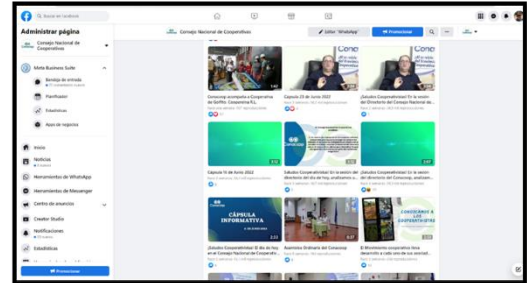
Buscar en Facebook

Administrar página

Consejo Nacional de Cooperativos

Meta Business Suite

Bandeja de entrada

Planificador

Estadísticas

Apps de negocios

Inicio

Noticias

Herramientas de WhatsApp

Herramientas de Messenger

Centro de anuncios

Creator Studio

Notificaciones

Estadísticas

Promocionar

Consejo Nacional de Cooperativos

Enviar "WhatsApp"

Promocionar

Coneo

Conexe

Conacoop acompaña a Cooperativa de Gorfito. Coopemina R.L.

Cápsula 23 de Junio 2022

¡Saludos Cooperativistas! En la sesión del Directorio del Consejo Nacional de...

Cápsula 15 de Junio 2022

¡Saludos Cooperativistas! En la sesión del directorio del día de hoy, analizamos e...

¡Saludos Cooperativistas! En la sesión del directorio del Consejo, analizamos...

CÁPSULA INFORMATIVA

¡Saludos Cooperativistas! El día de hoy en el Consejo Nacional de Cooperativ...

Asamblea Ordinaria del Conacoop

El Movimiento cooperativo tiene desarrollo a cada uno de sus sociedad...

CONOCIENDO A LAS COOPERATIVAS